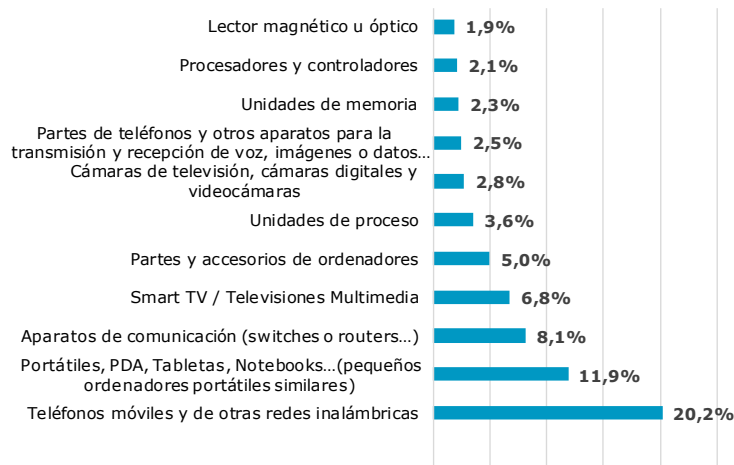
Lector magnético u óptico 1,9%
Procesadores y controladores 2,1%
Unidades de memoria 2,3%
Partes de teléfonos y otros aparatos para la transmisión y recepción de voz, imágenes o datos… 2,5%
Cámaras de televisión, cámaras digitales y videocámaras 2,8%
Unidades de proceso 3,6%
Partes y accesorios de ordenadores 5,0%
Smart TV / Televisiones Multimedia 6,8%
Aparatos de comunicación (switches o routers…) 8,1%
Portátiles, PDA, Tabletas, Notebooks…(pequeños ordenadores portátiles similares) 11,9%
Teléfonos móviles y de otras redes inalámbricas 20,2%